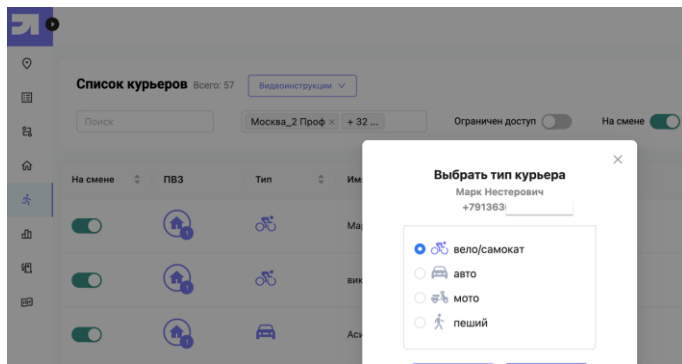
Список курьеров Всего: 57

Видеоинструкции

Поиск

Москва_2 Проф ×

+ 32 ...

Ограничен доступ

На смене

| На смене | ПВЗ | Тип | Им |
|---|---|---|---|
| | 1 | | Мар |
| | 1 | | вик |
| | 1 | | Аси |

×

Выбрать тип курьера

Марк Нестерович

+791363

вело/самокат

авто

мото

пеший